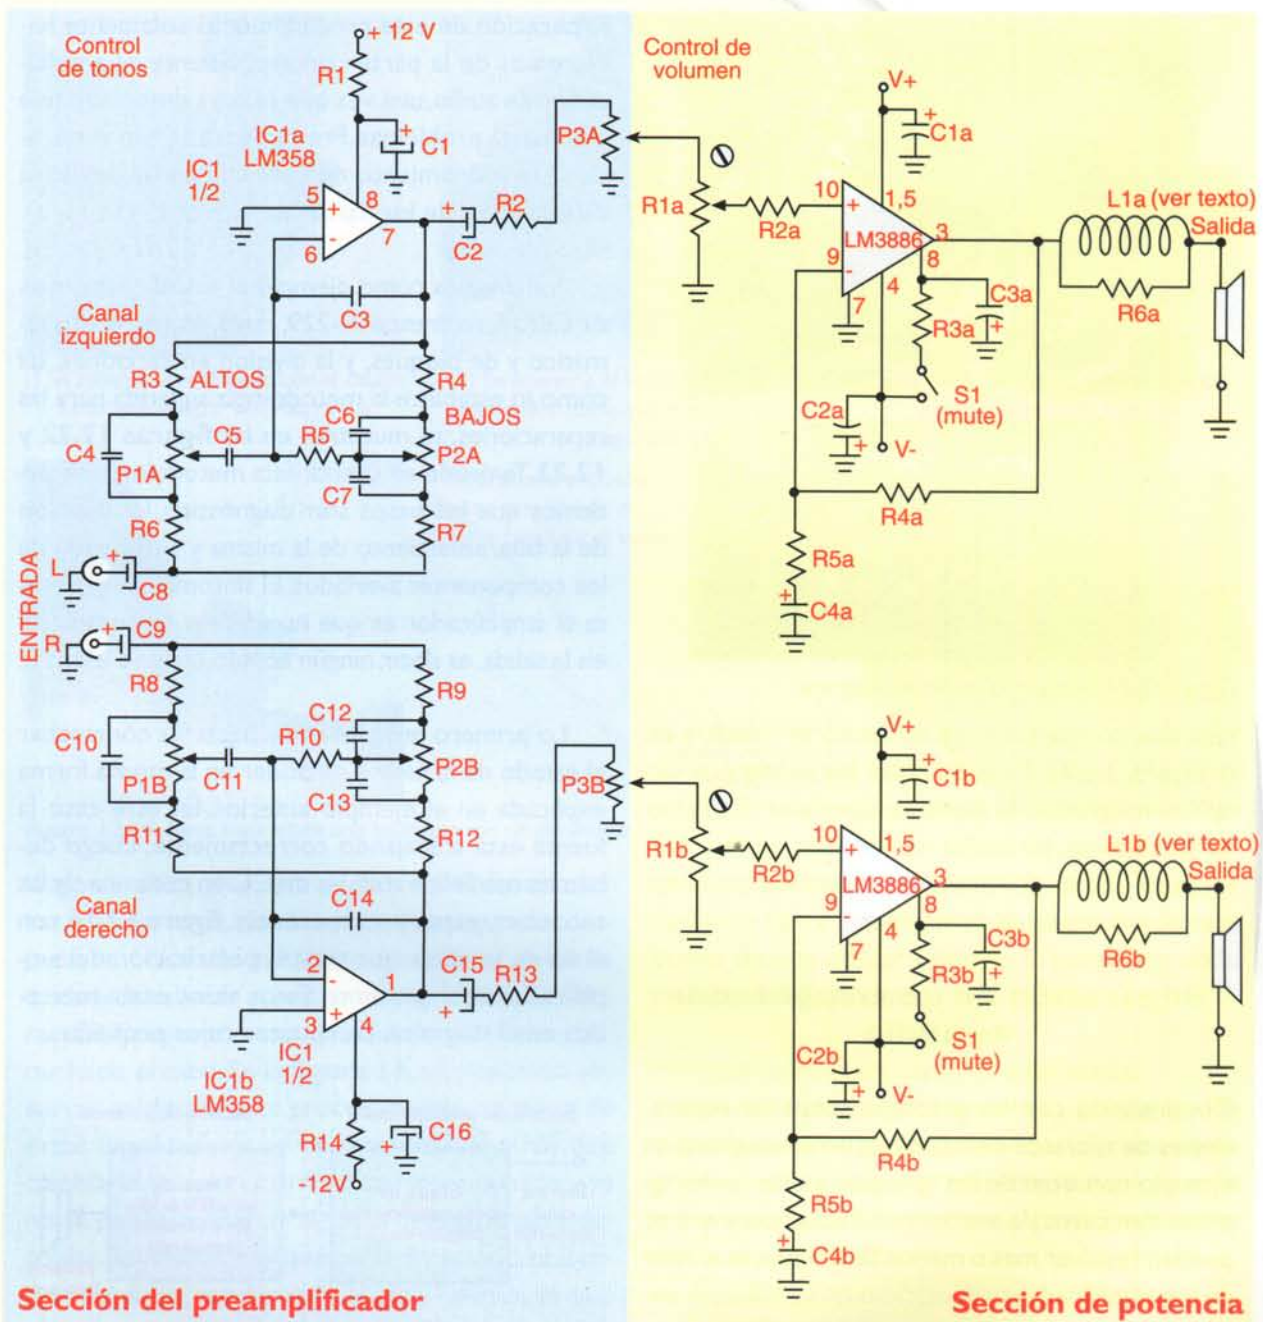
Control de tonos

+ 12 V

R1

IC1a LM358

C1

IC1 1/2

5

8

6

7

+

-

C2

R2

P3A

Control de volumen

V+

C1a

R1a

R2a

10

1,5

LM3886

3

9

8

7

4

L1a (ver texto)

Salida

C3a

R6a

R3a

S1 (mute)

C2a

V-

R4a

R5a

C4a

C3

Canal izquierdo

R3

ALTOS

R4

BAJOS

C6

C4

C5

R5

P1A

P2A

C7

R6

R7

ENTRADA

L

C8

R

C9

R8

R9

C12

C10

R10

P1B

C11

P2B

C13

R11

R12

P3B

R1b

R2b

10

1,5

LM3886

3

9

8

7

4

V+

C1b

L1b (ver texto)

Salida

C3b

R6b

R3b

S1 (mute)

C2b

V-

R4b

R5b

C4b

Canal derecho

C14

2

1

3

4

C15

R13

IC1 1/2

IC1b LM358

R14

C16

-12V

Sección del preamplificador

Sección de potencia